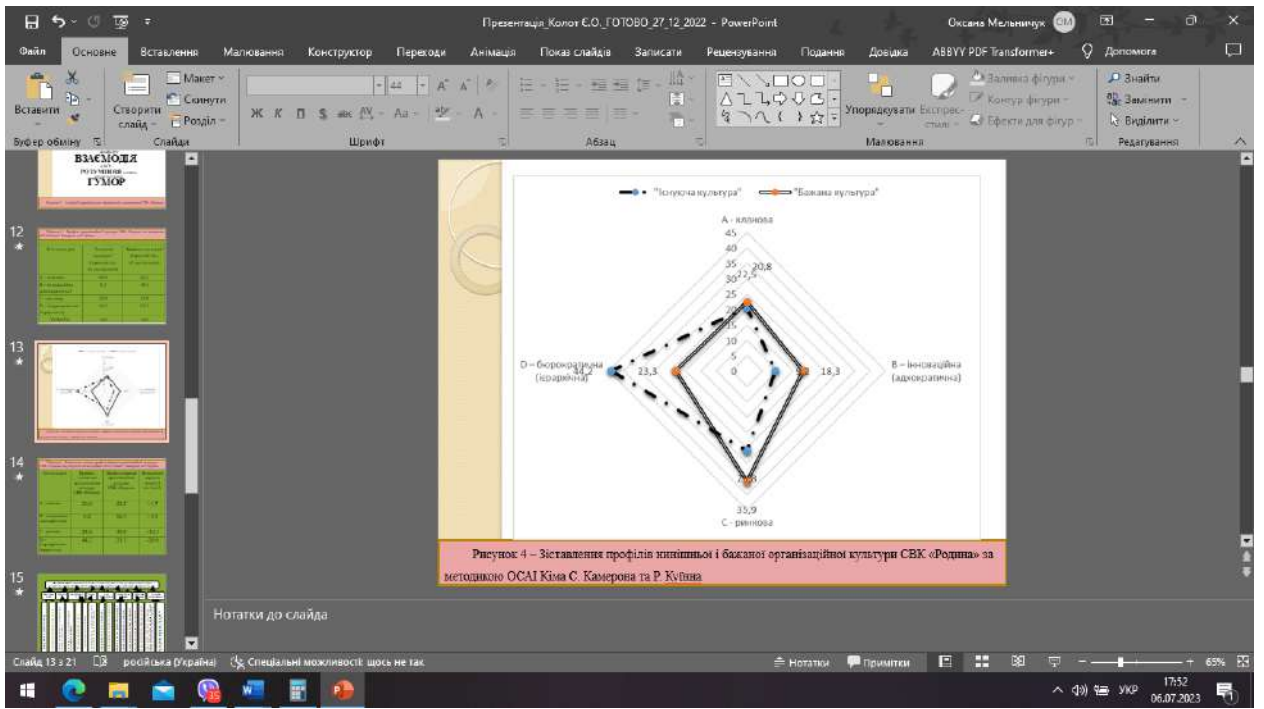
Презентація_Колот Є.О._ГОТОВО_27_12_2022 - PowerPoint
Оксана Мельничук ОМ

Файл Основне Вставлення Малювання Конструктор Переходи Анімація Показ слайдів Записати Рецензування Подання Довідка ABBYY PDF Transformer+ Допомога

Вставити Створити слайд Макет Скинути Розділ 44 Упорядкувати Експрес-стилі Заливка фігури Контур фігури Ефекти для фігур Знайти Замінити Виділити
Буфер обміну Слайди Шрифт Абзац Малювання Редагування

ВЗАЄМОДІЯ
ГУМОР

12
13
14
15

"Існуюча культура" "Бажана культура"
А - кланова
45
40
35
30
25
20
15
10
5
0
22,5
20,8
D – бюрократична (ієрархічна)
23,3
B – інноваційна (адхократична)
18,3
35,9
C - ринкова

Рисунок 4 – Зіставлення профілів нинішньої і бажаної організаційної культури СВК «Родина» за методикою OCAI Кіма С. Камерона та Р. Куїнна

Нотатки до слайда

Слайд 13 з 21 російська (Україна) Спеціальні можливості: щось не так Нотатки Примітки 65%
УКР 17:52 06.07.2023